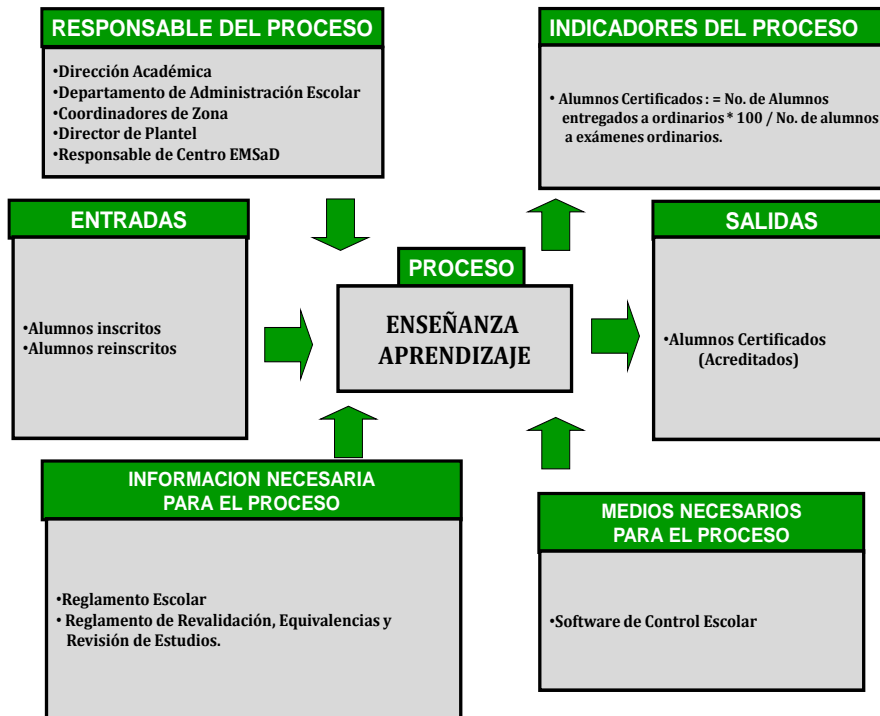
RESPONSABLE DEL PROCESO

•Dirección Académica
•Departamento de Administración Escolar
•Coordinadores de Zona
•Director de Plantel
•Responsable de Centro EMSaD

INDICADORES DEL PROCESO

• Alumnos Certificados : = No. de Alumnos entregados a ordinarios * 100 / No. de alumnos a exámenes ordinarios.

ENTRADAS

•Alumnos inscritos
•Alumnos reinscritos

PROCESO

ENSEÑANZA APRENDIZAJE

SALIDAS

•Alumnos Certificados (Acreditados)

INFORMACION NECESARIA PARA EL PROCESO

•Reglamento Escolar
• Reglamento de Revalidación, Equivalencias y Revisión de Estudios.

MEDIOS NECESARIOS PARA EL PROCESO

•Software de Control Escolar